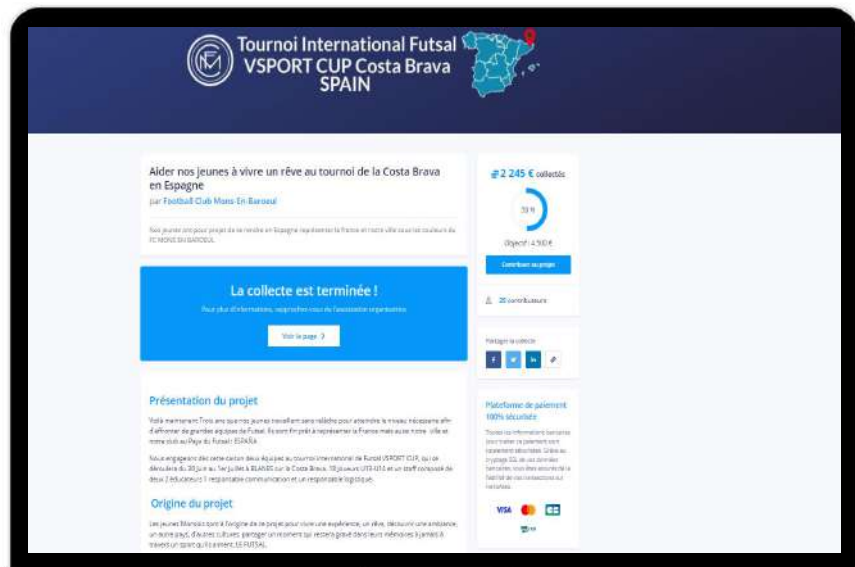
Tournoi International Futsal VSPORT CUP Costa Brava SPAIN

Aider nos jeunes à vivre un rêve au tournoi de la Costa Brava en Espagne

par Football Club Mons-En-Baroeul

Nos jeunes ont pour projet de se rendre en Espagne représenter la France et notre ville sous les couleurs du FC MONS EN BAROEUL

2 245 € collectés

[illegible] %

Objectif : 4 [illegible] €

Contribuer au projet

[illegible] contributeurs

La collecte est terminée !

Pour plus d'informations, rapprochez-vous de l'association organisatrice.

Voir la page

Partager la collecte

Présentation du projet

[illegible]

Origine du projet

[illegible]

Plateforme de paiement 100% sécurisée

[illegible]

VISA